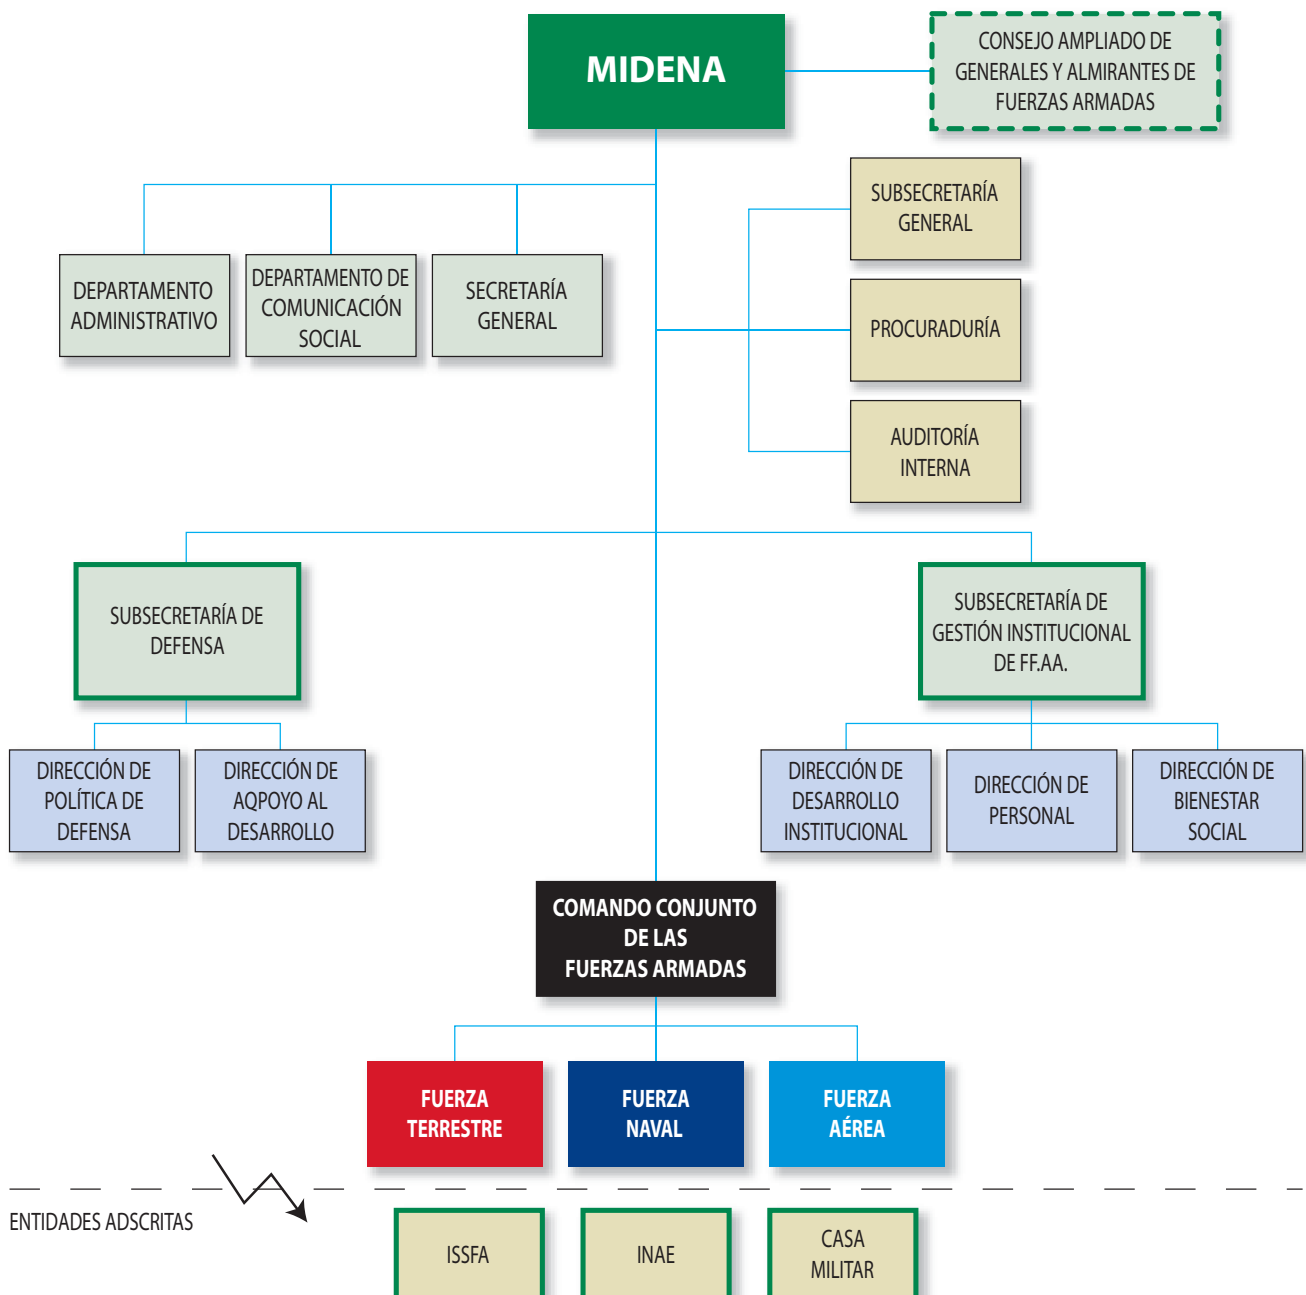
MIDENA

CONSEJO AMPLIADO DE GENERALES Y ALMIRANTES DE FUERZAS ARMADAS

SUBSECRETARÍA GENERAL

DEPARTAMENTO ADMINISTRATIVO

DEPARTAMENTO DE COMUNICACIÓN SOCIAL

SECRETARÍA GENERAL

PROCURADURÍA

AUDITORÍA INTERNA

SUBSECRETARÍA DE DEFENSA

SUBSECRETARÍA DE GESTIÓN INSTITUCIONAL DE FF.AA.

DIRECCIÓN DE POLÍTICA DE DEFENSA

DIRECCIÓN DE AQPOYO AL DESARROLLO

DIRECCIÓN DE DESARROLLO INSTITUCIONAL

DIRECCIÓN DE PERSONAL

DIRECCIÓN DE BIENESTAR SOCIAL

COMANDO CONJUNTO DE LAS FUERZAS ARMADAS

FUERZA TERRESTRE

FUERZA NAVAL

FUERZA AÉREA

ENTIDADES ADSCRITAS

ISSFA

INAE

CASA MILITAR